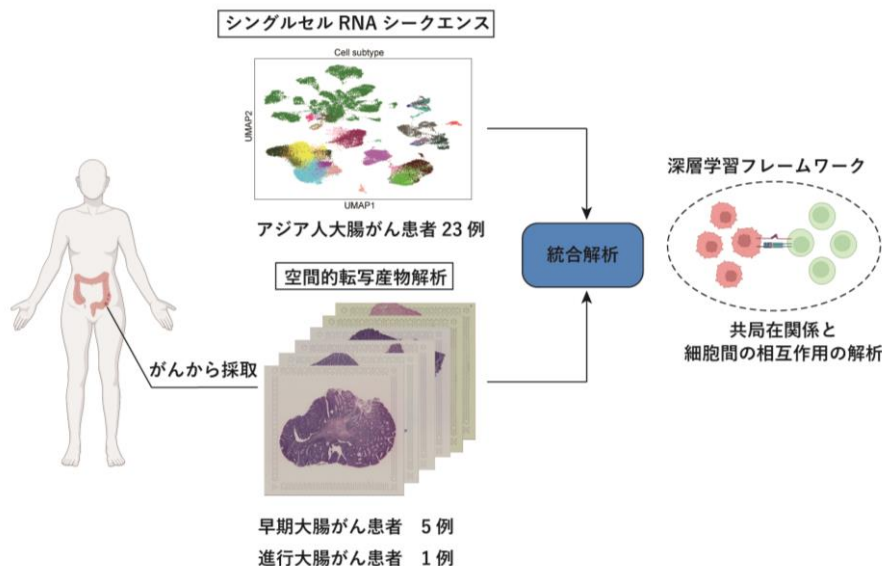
シングルセル RNA シークエンス

Cell subtype

UMAP2

UMAP1

アジア人大腸がん患者 23 例

空間的転写産物解析

がんから採取

統合解析

深層学習フレームワーク

共局在関係と
細胞間の相互作用の解析

早期大腸がん患者　5 例
進行大腸がん患者　1 例